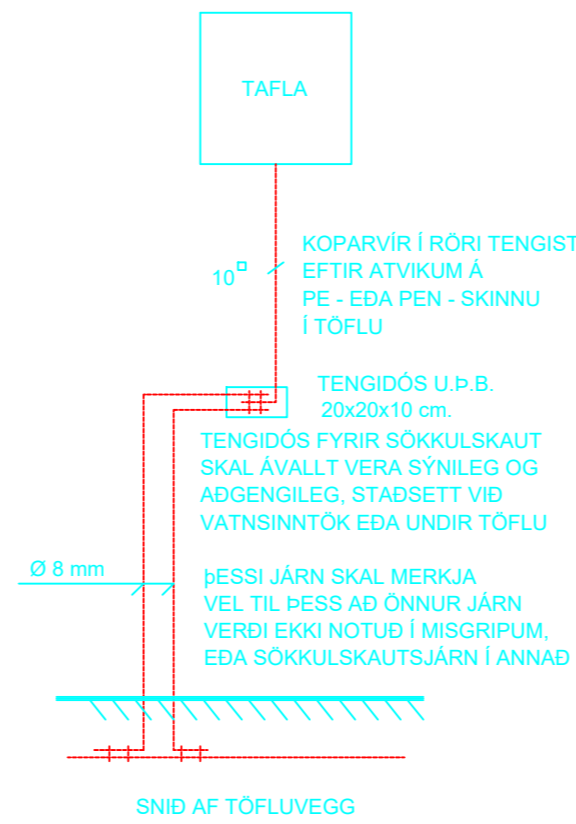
TAFLA

10□

KOPARVÍR Í RÖRI TENGIST
EFTIR ATVIKUM Á
PE - EÐA PEN - SKINNU
Í TÖFLU

TENGIDÓS U.Þ.B.
20x20x10 cm.

TENGIDÓS FYRIR SÖKKULSKAUT
SKAL ÁVALLT VERA SÝNILEG OG
AÐGENGILEG, STAÐSETT VIÐ
VATNSINNTÖK EÐA UNDIR TÖFLU

Ø 8 mm

ÞESSI JÁRN SKAL MERKJA
VEL TIL ÞESS AÐ ÖNNUR JÁRN
VERÐI EKKI NOTUÐ Í MISGRIPUM,
EÐA SÖKKULSKAUTSJÁRN Í ANNAÐ

SNIÐ AF TÖFLUVEGG